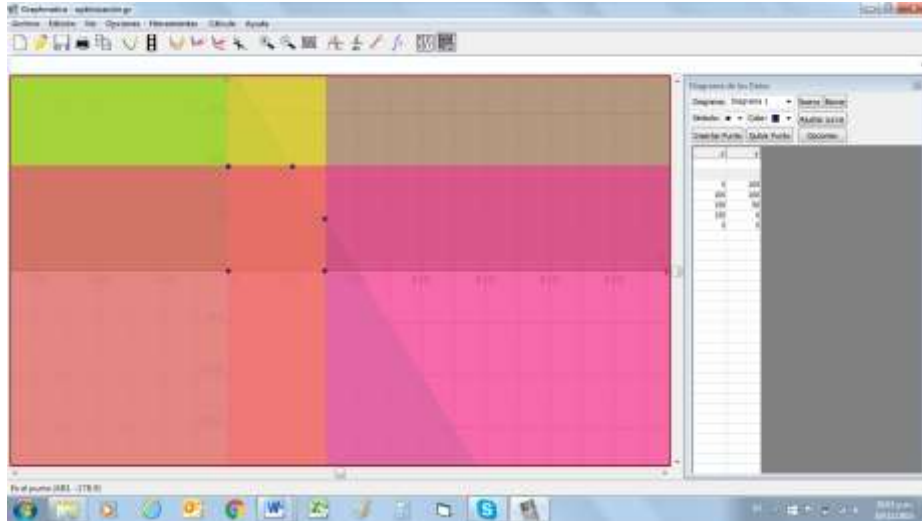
Graphmatica - optimización.gr
Archivo Edición Ver Opciones Herramientas Cálculo Ayuda

Diagrama de los Datos
Diagrama: Diagrama 1 Nuevo Borrar
Símbolo: ■ Color: ■ Ajustar curva
Insertar Punto Quitar Punto Opciones

| x | y |
|---|---|
| 0 | 300 |
| 200 | 200 |
| 150 | 50 |
| 150 | 0 |
| 0 | 0 |

En el punto (483, -178.9)